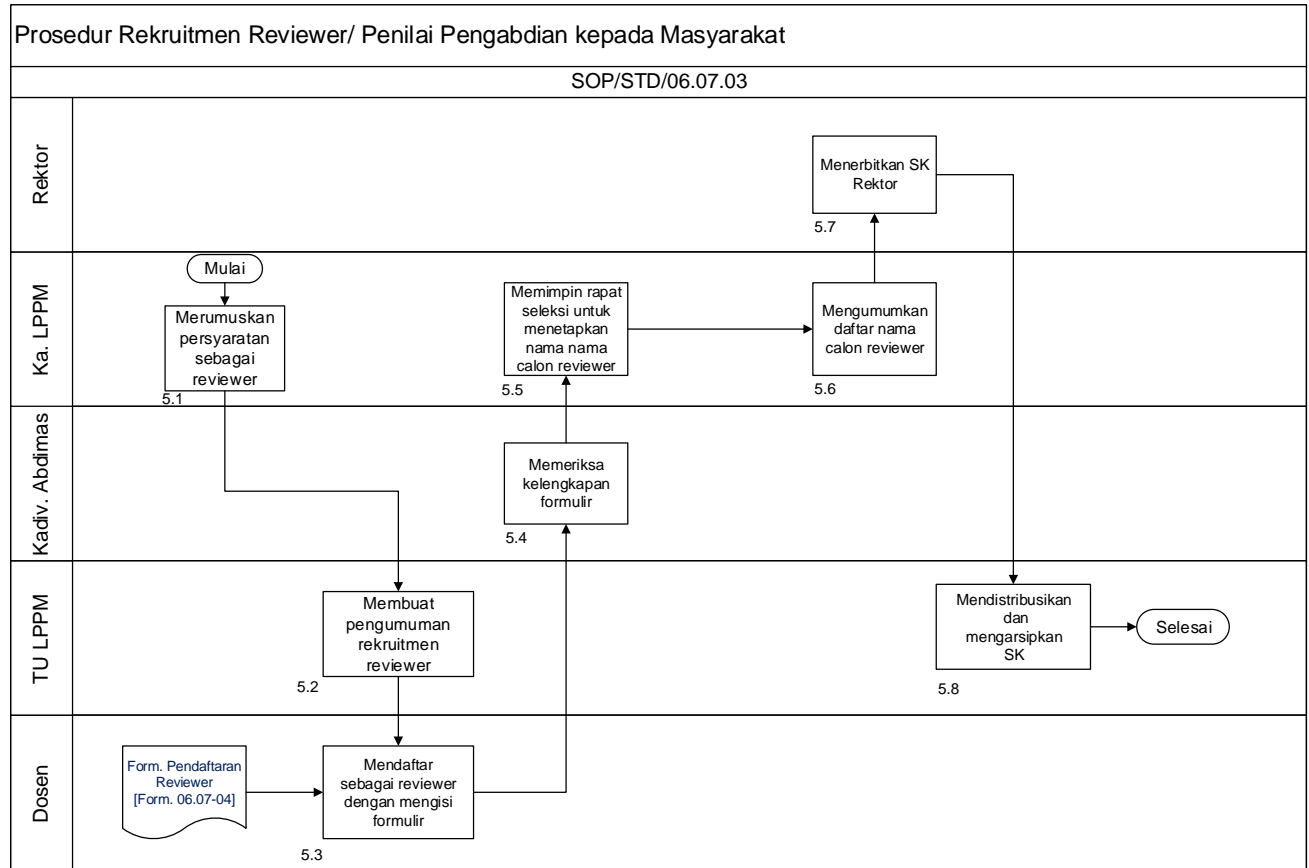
Prosedur Rekruitmen Reviewer/ Penilai Pengabdian kepada Masyarakat

SOP/STD/06.07.03

Rektor

Menerbitkan SK Rektor

5.7

Ka. LPPM

Mulai

Merumuskan persyaratan sebagai reviewer

5.1

Memimpin rapat seleksi untuk menetapkan nama nama calon reviewer

5.5

Mengumumkan daftar nama calon reviewer

5.6

Kadiv. Abdimas

Memeriksa kelengkapan formulir

5.4

TU LPPM

Membuat pengumuman rekruitmen reviewer

5.2

Mendistribusikan dan mengarsipkan SK

5.8

Selesai

Dosen

Form. Pendaftaran Reviewer [Form. 06.07-04]

Mendaftar sebagai reviewer dengan mengisi formulir

5.3